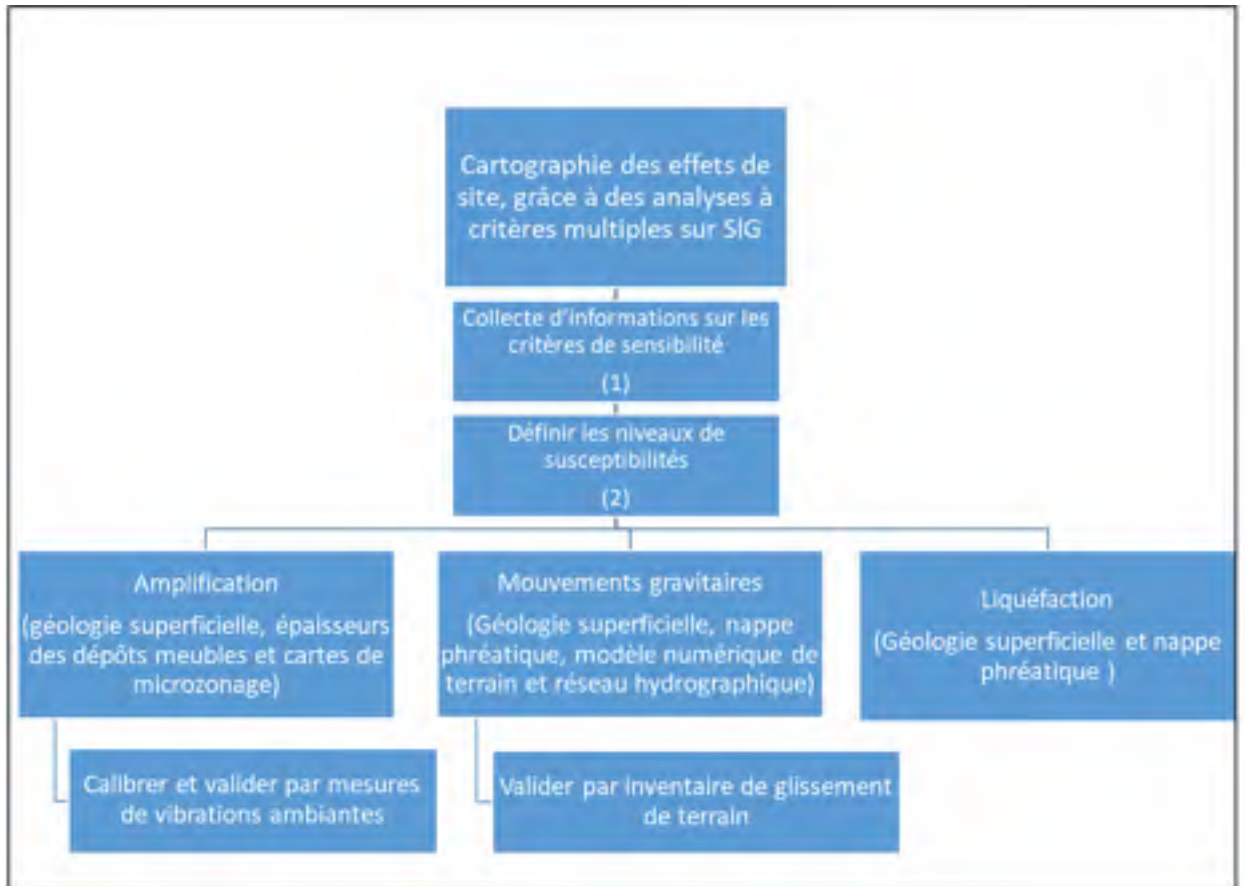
Cartographie des effets de site, grâce à des analyses à critères multiples sur SIG

Collecte d'informations sur les critères de sensibilité

(1)

Définir les niveaux de susceptibilités

(2)

Amplification

(géologie superficielle, épaisseurs des dépôts meubles et cartes de microzonage)

Mouvements gravitaires

(Géologie superficielle, nappe phréatique, modèle numérique de terrain et réseau hydrographique)

Liquéfaction

(Géologie superficielle et nappe phréatique )

Calibrer et valider par mesures de vibrations ambiantes

Valider par inventaire de glissement de terrain